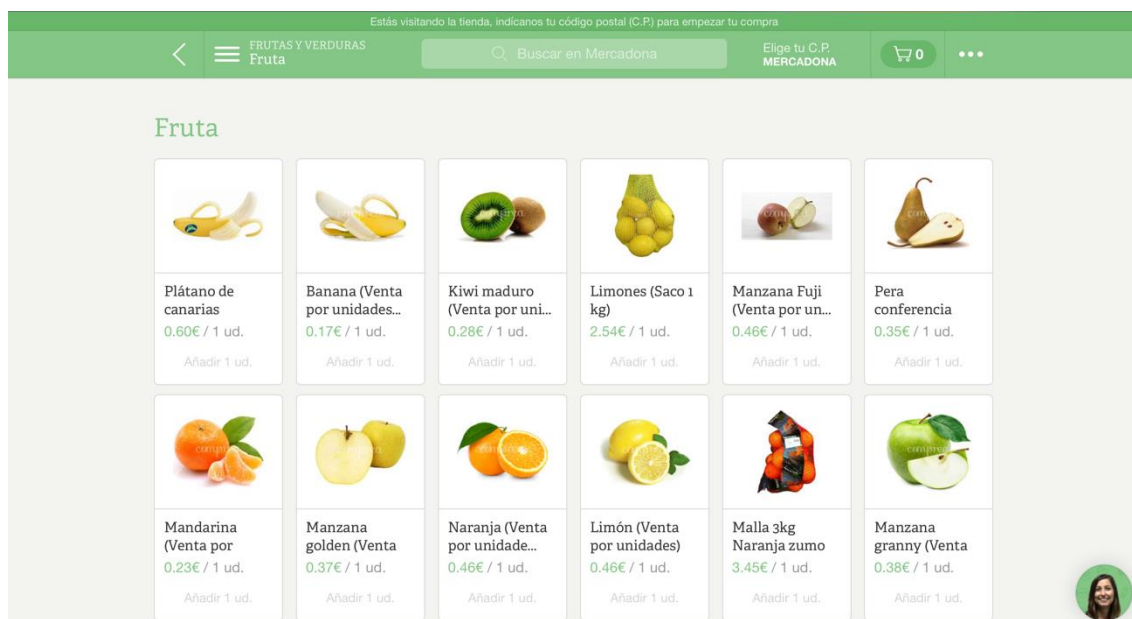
Estás visitando la tienda, indícanos tu código postal (C.P.) para empezar tu compra

FRUTAS Y VERDURAS
Fruta

Buscar en Mercadona

Elige tu C.P.
MERCADONA

0

Fruta

Plátano de canarias
0.60€ / 1 ud.
Añadir 1 ud.

Banana (Venta por unidades...
0.17€ / 1 ud.
Añadir 1 ud.

Kiwi maduro (Venta por uni...
0.28€ / 1 ud.
Añadir 1 ud.

Limones (Saco 1 kg)
2.54€ / 1 ud.
Añadir 1 ud.

Manzana Fuji (Venta por un...
0.46€ / 1 ud.
Añadir 1 ud.

Pera conferencia
0.35€ / 1 ud.
Añadir 1 ud.

Mandarina (Venta por
0.23€ / 1 ud.
Añadir 1 ud.

Manzana golden (Venta
0.37€ / 1 ud.
Añadir 1 ud.

Naranja (Venta por unidade...
0.46€ / 1 ud.
Añadir 1 ud.

Limón (Venta por unidades)
0.46€ / 1 ud.
Añadir 1 ud.

Malla 3kg Naranja zumo
3.45€ / 1 ud.
Añadir 1 ud.

Manzana granny (Venta
0.38€ / 1 ud.
Añadir 1 ud.